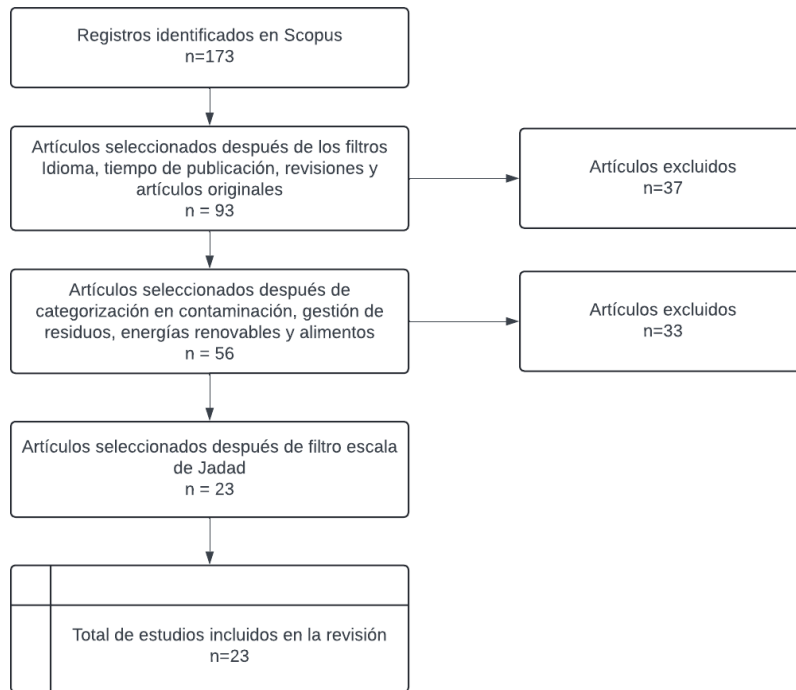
Registros identificados en Scopus
n=173

Artículos seleccionados después de los filtros Idioma, tiempo de publicación, revisiones y artículos originales
n = 93

Artículos excluidos
n=37

Artículos seleccionados después de categorización en contaminación, gestión de residuos, energías renovables y alimentos
n = 56

Artículos excluidos
n=33

Artículos seleccionados después de filtro escala de Jadad
n = 23

Total de estudios incluidos en la revisión
n=23